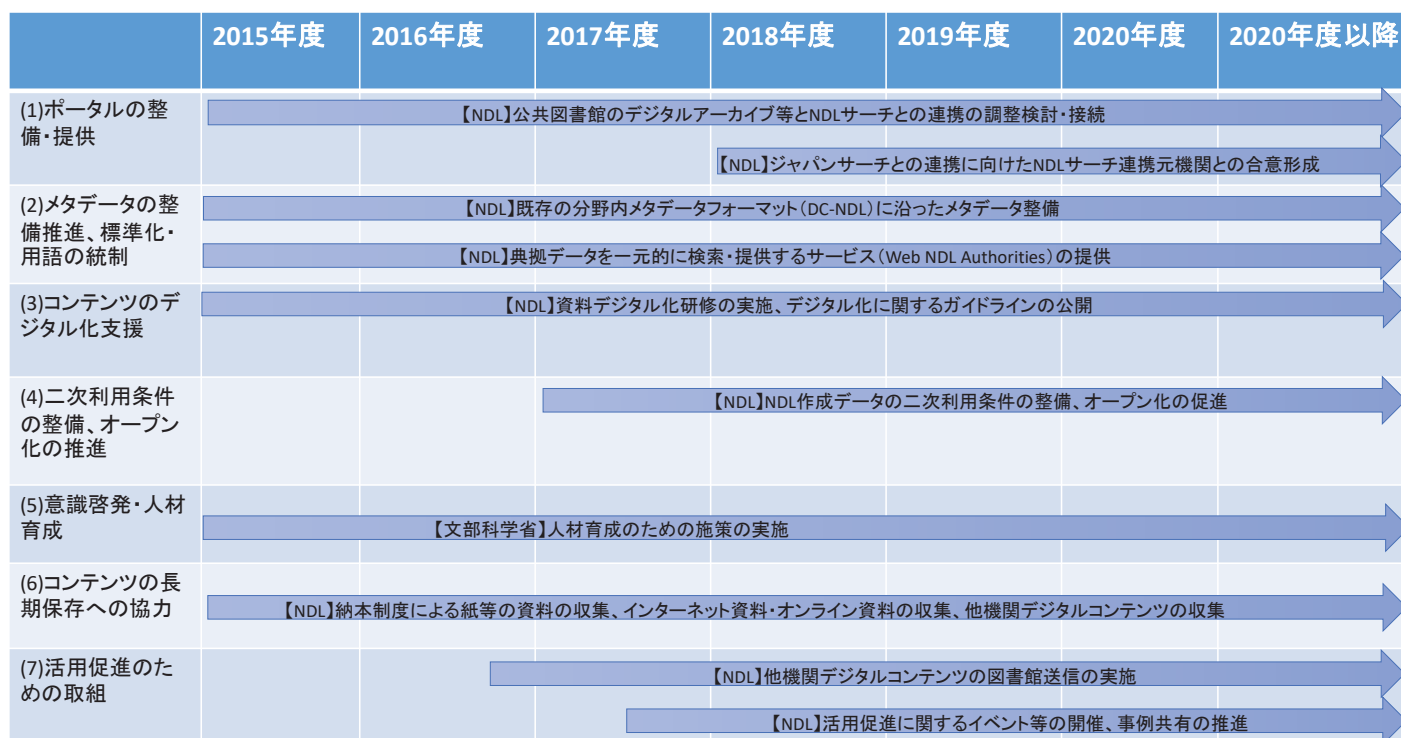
|  | 2015年度 | 2016年度 | 2017年度 | 2018年度 | 2019年度 | 2020年度 | 2020年度以降 |
|---|---|---|---|---|---|---|---|
| (1)ポータルの整備・提供 | 【NDL】公共図書館のデジタルアーカイブ等とNDLサーチとの連携の調整検討・接続<br>【NDL】ジャパンサーチとの連携に向けたNDLサーチ連携元機関との合意形成 | | | | | | |
| (2)メタデータの整備推進、標準化・用語の統制 | 【NDL】既存の分野内メタデータフォーマット（DC-NDL）に沿ったメタデータ整備<br>【NDL】典拠データを一元的に検索・提供するサービス（Web NDL Authorities）の提供 | | | | | | |
| (3)コンテンツのデジタル化支援 | 【NDL】資料デジタル化研修の実施、デジタル化に関するガイドラインの公開 | | | | | | |
| (4)二次利用条件の整備、オープン化の推進 | 【NDL】NDL作成データの二次利用条件の整備、オープン化の促進 | | | | | | |
| (5)意識啓発・人材育成 | 【文部科学省】人材育成のための施策の実施 | | | | | | |
| (6)コンテンツの長期保存への協力 | 【NDL】納本制度による紙等の資料の収集、インターネット資料・オンライン資料の収集、他機関デジタルコンテンツの収集 | | | | | | |
| (7)活用促進のための取組 | 【NDL】他機関デジタルコンテンツの図書館送信の実施<br>【NDL】活用促進に関するイベント等の開催、事例共有の推進 | | | | | | |